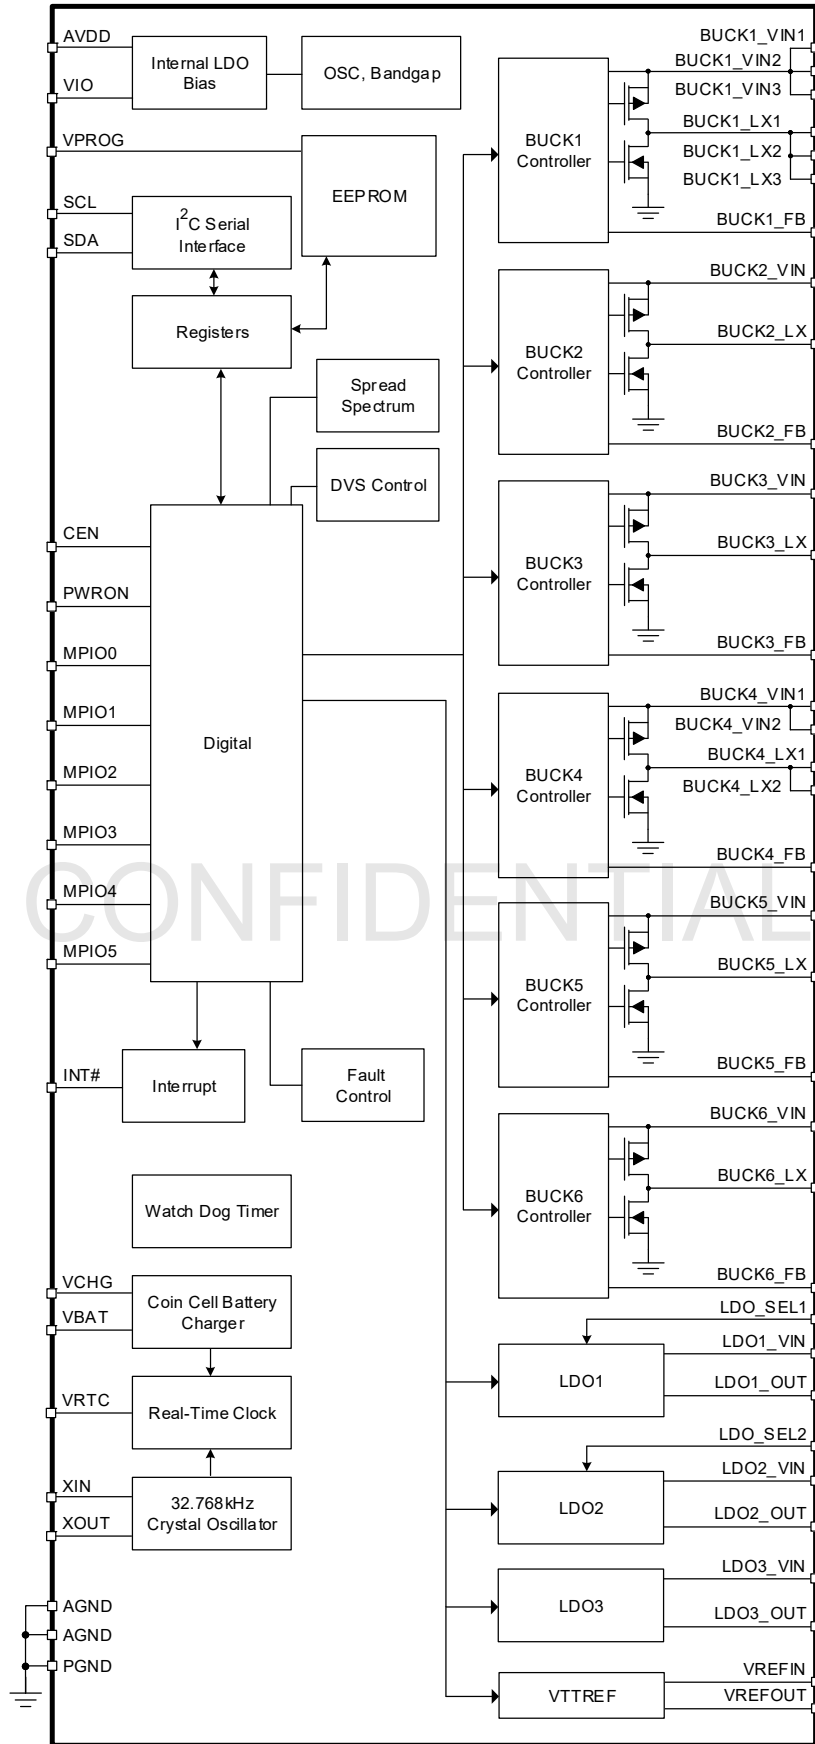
AVDD
VIO
Internal LDO Bias
OSC, Bandgap
VPROG
EEPROM
SCL
SDA
$I^2C$ Serial Interface
Registers
Spread Spectrum
DVS Control
CEN
PWRON
MPIO0
MPIO1
MPIO2
MPIO3
MPIO4
MPIO5
Digital
INT#
Interrupt
Fault Control
Watch Dog Timer
VCHG
VBAT
Coin Cell Battery Charger
VRTC
Real-Time Clock
XIN
XOUT
32.768kHz Crystal Oscillator
AGND
AGND
PGND
BUCK1_VIN1
BUCK1_VIN2
BUCK1_VIN3
BUCK1_LX1
BUCK1_LX2
BUCK1_LX3
BUCK1 Controller
BUCK1_FB
BUCK2_VIN
BUCK2 Controller
BUCK2_LX
BUCK2_FB
BUCK3_VIN
BUCK3 Controller
BUCK3_LX
BUCK3_FB
BUCK4_VIN1
BUCK4_VIN2
BUCK4 Controller
BUCK4_LX1
BUCK4_LX2
BUCK4_FB
CONFIDENTIAL
BUCK5_VIN
BUCK5 Controller
BUCK5_LX
BUCK5_FB
BUCK6_VIN
BUCK6 Controller
BUCK6_LX
BUCK6_FB
LDO_SEL1
LDO1_VIN
LDO1
LDO1_OUT
LDO_SEL2
LDO2_VIN
LDO2
LDO2_OUT
LDO3_VIN
LDO3
LDO3_OUT
VREFIN
VTTREF
VREFOUT